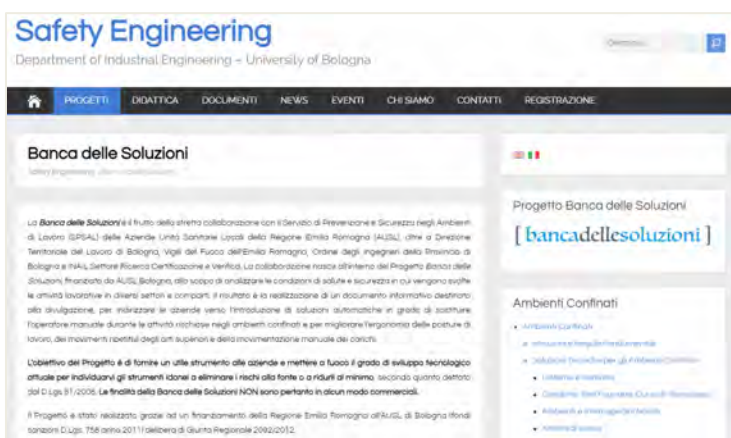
Safety Engineering

Department of Industrial Engineering – University of Bologna

PROGETTI DIDATTICA DOCUMENTI NEWS EVENTI CHI SIAMO CONTATTI REGISTRAZIONE

Banca delle Soluzioni

Safety Engineering » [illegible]

La Banca delle Soluzioni è il frutto della stretta collaborazione con il Servizio di Prevenzione e Sicurezza negli Ambienti di Lavoro (SPSAL) delle Aziende Unità Sanitarie Locali della Regione Emilia Romagna (AUSL), oltre a Direzione Territoriale del Lavoro di Bologna, Vigili del Fuoco dell'Emilia Romagna, Ordine degli Ingegneri della Provincia di Bologna e INAIL Settore Ricerca Certificazione e Verifica. La collaborazione nasce all'interno del Progetto Banca delle Soluzioni, finanziato da AUSL Bologna, allo scopo di analizzare le condizioni di salute e sicurezza in cui vengono svolte le attività lavorative in diversi settori e comparti. Il risultato è la realizzazione di un documento informativo destinato alla divulgazione, per indirizzare le aziende verso l'introduzione di soluzioni automatiche in grado di sostituire l'operatore manuale durante le attività rischiose negli ambienti confinati e per migliorare l'ergonomia delle posture di lavoro, dei movimenti ripetitivi degli arti superiori e della movimentazione manuale dei carichi.

L'obiettivo del Progetto è di fornire un utile strumento alle aziende e mettere a fuoco il grado di sviluppo tecnologico attuale per individuarvi gli strumenti idonei a eliminare i rischi alla fonte o a ridurli al minimo, secondo quanto dettato dal D.Lgs 81/2008. Le finalità della Banca delle Soluzioni NON sono pertanto in alcun modo commerciali.

Il Progetto è stato realizzato grazie ad un finanziamento della Regione Emilia Romagna all'AUSL di Bologna (fondi sanzioni D.Lgs. 758 anno 2011 / delibera di Giunta Regionale 2092/2012).

Progetto Banca delle Soluzioni

[ bancadellesoluzioni ]

Ambienti Confinati

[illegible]